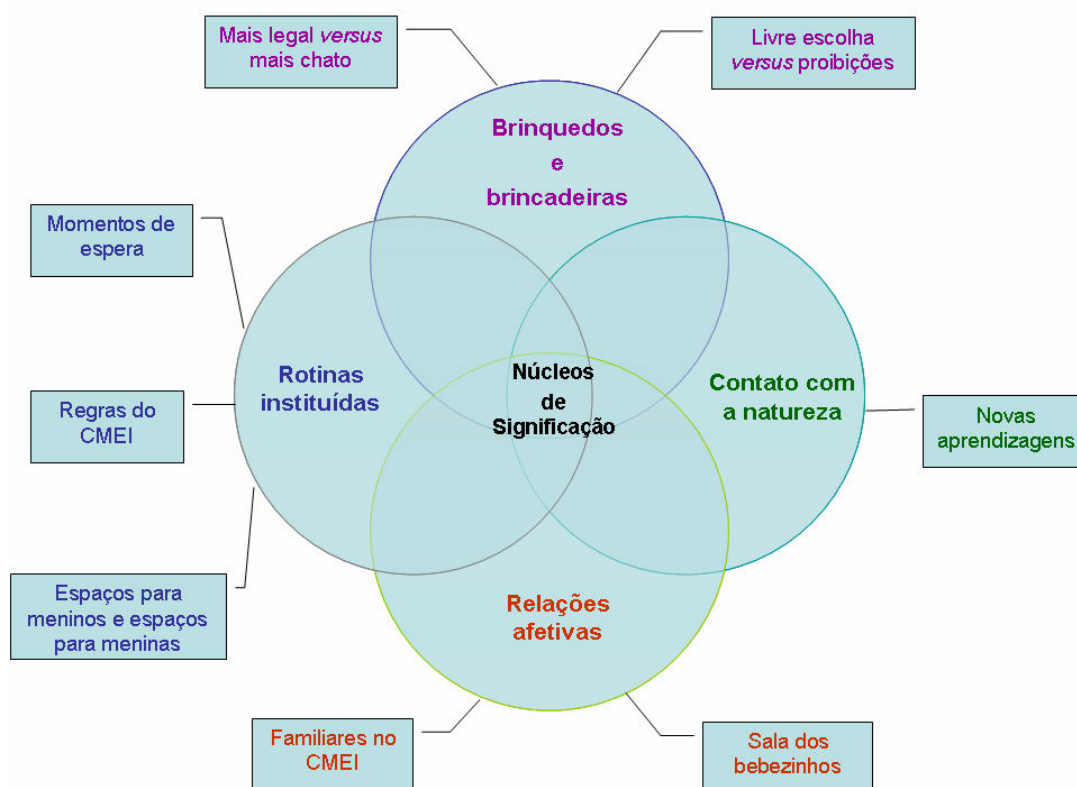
Mais legal *versus* mais chato

Livre escolha *versus* proibições

Brinquedos e brincadeiras

Momentos de espera

Rotinas instituídas

Núcleos de Significação

Contato com a natureza

Novas aprendizagens

Regras do CMEI

Espaços para meninos e espaços para meninas

Relações afetivas

Familiares no CMEI

Sala dos bebezinhos